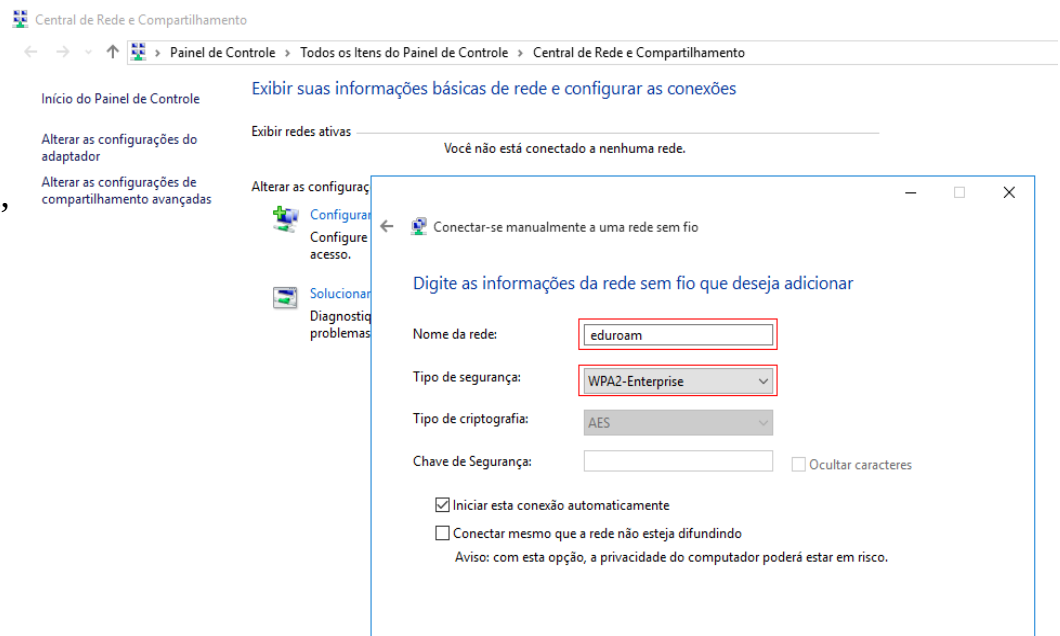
Central de Rede e Compartilhamento

Painel de Controle > Todos os Itens do Painel de Controle > Central de Rede e Compartilhamento

Início do Painel de Controle

Alterar as configurações do adaptador

Alterar as configurações de compartilhamento avançadas

Exibir suas informações básicas de rede e configurar as conexões

Exibir redes ativas

Você não está conectado a nenhuma rede.

Alterar as configuraç

Configurar
Configure
acesso.

Solucionar
Diagnostiq
problemas

Conectar-se manualmente a uma rede sem fio

Digite as informações da rede sem fio que deseja adicionar

Nome da rede: eduroam

Tipo de segurança: WPA2-Enterprise

Tipo de criptografia: AES

Chave de Segurança:

Ocultar caracteres

Iniciar esta conexão automaticamente

Conectar mesmo que a rede não esteja difundindo

Aviso: com esta opção, a privacidade do computador poderá estar em risco.